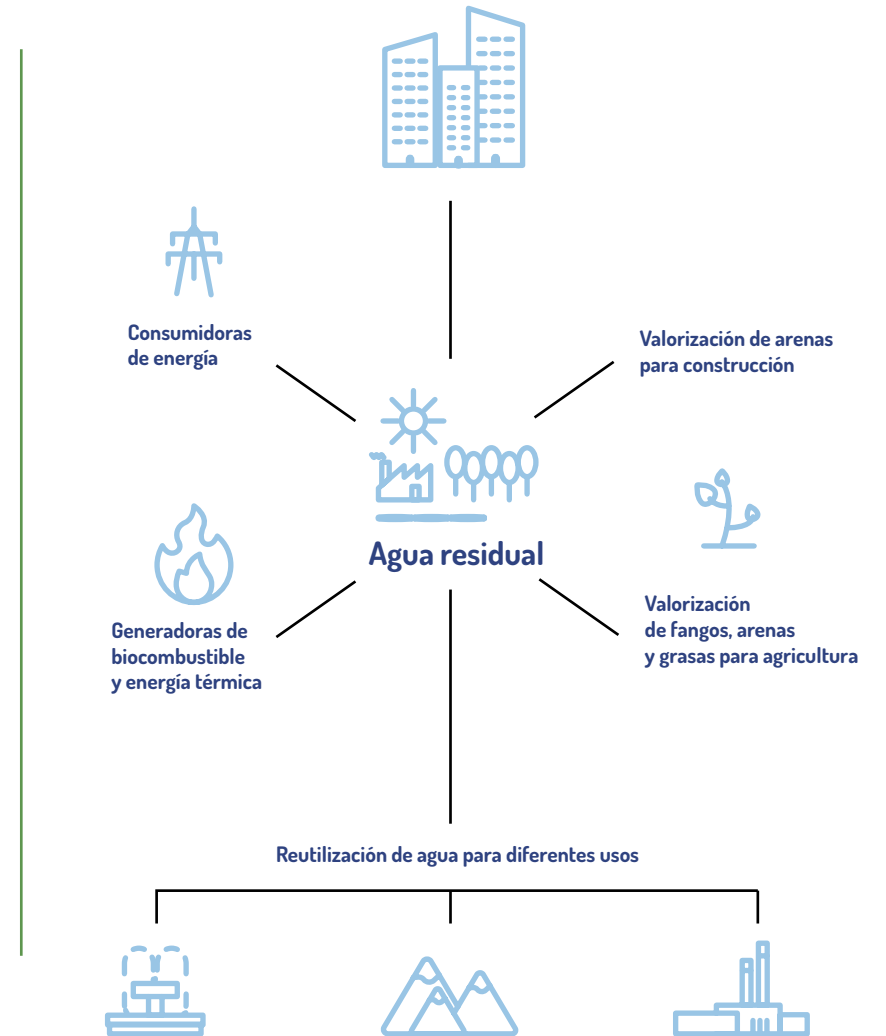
Consumidoras de energía

Valorización de arenas para construcción

Agua residual

Generadoras de biocombustible y energía térmica

Valorización de fangos, arenas y grasas para agricultura

Reutilización de agua para diferentes usos